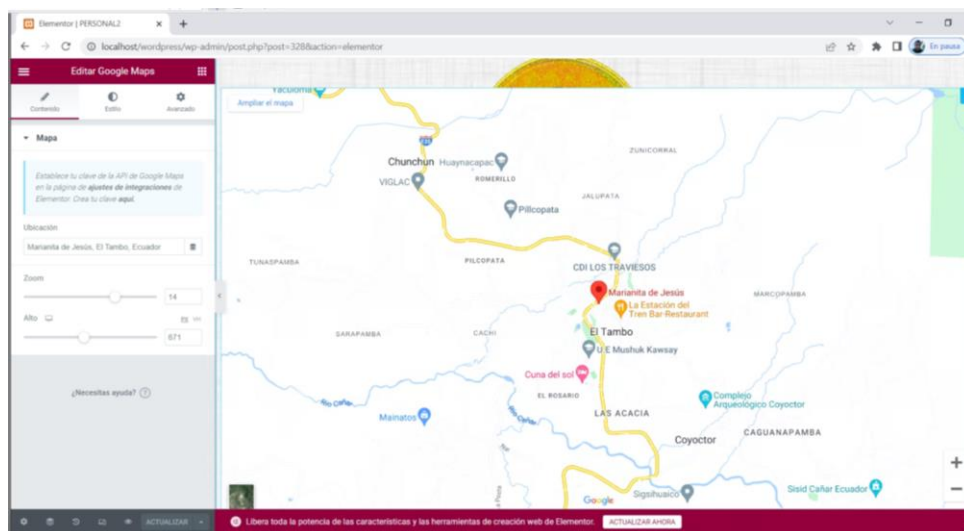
Elementor | PERSONAL2 × +

localhost/wordpress/wp-admin/post.php?post=328&action=elementor

En pausa

Editar Google Maps

Contenido Estilo Avanzado

Mapa

Establece tu clave de la API de Google Maps en la página de ajustes de integraciones de Elementor. Crea tu clave aquí.

Ubicación

Marianita de Jesús, El Tambo, Ecuador

Zoom

14

Alto

671

¿Necesitas ayuda?

ACTUALIZAR

Ampliar el mapa

Yacuoma

Chunchun Huaynacapac

ZUNICORRAL

VIGLAC ROMERILLO

JALUPATA

Pillcopata

TUNASPAMBA PILCOPATA

CDI LOS TRAVIESOS

Marianita de Jesús

MARCOPAMBA

La Estación del Tren Bar-Restaurant

SARAPAMBA CACHI

El Tambo

U E Mushuk Kawsay

Cuna del sol

Río Cañar

EL ROSARIO

Complejo Arqueológico Coyoctor

Mainatos

LAS ACACIA

CAGUANAPAMBA

Coyoctor

Google

Sigsihuaico

Sisid Cañar Ecuador

Libera toda la potencia de las características y las herramientas de creación web de Elementor. ACTUALIZAR AHORA